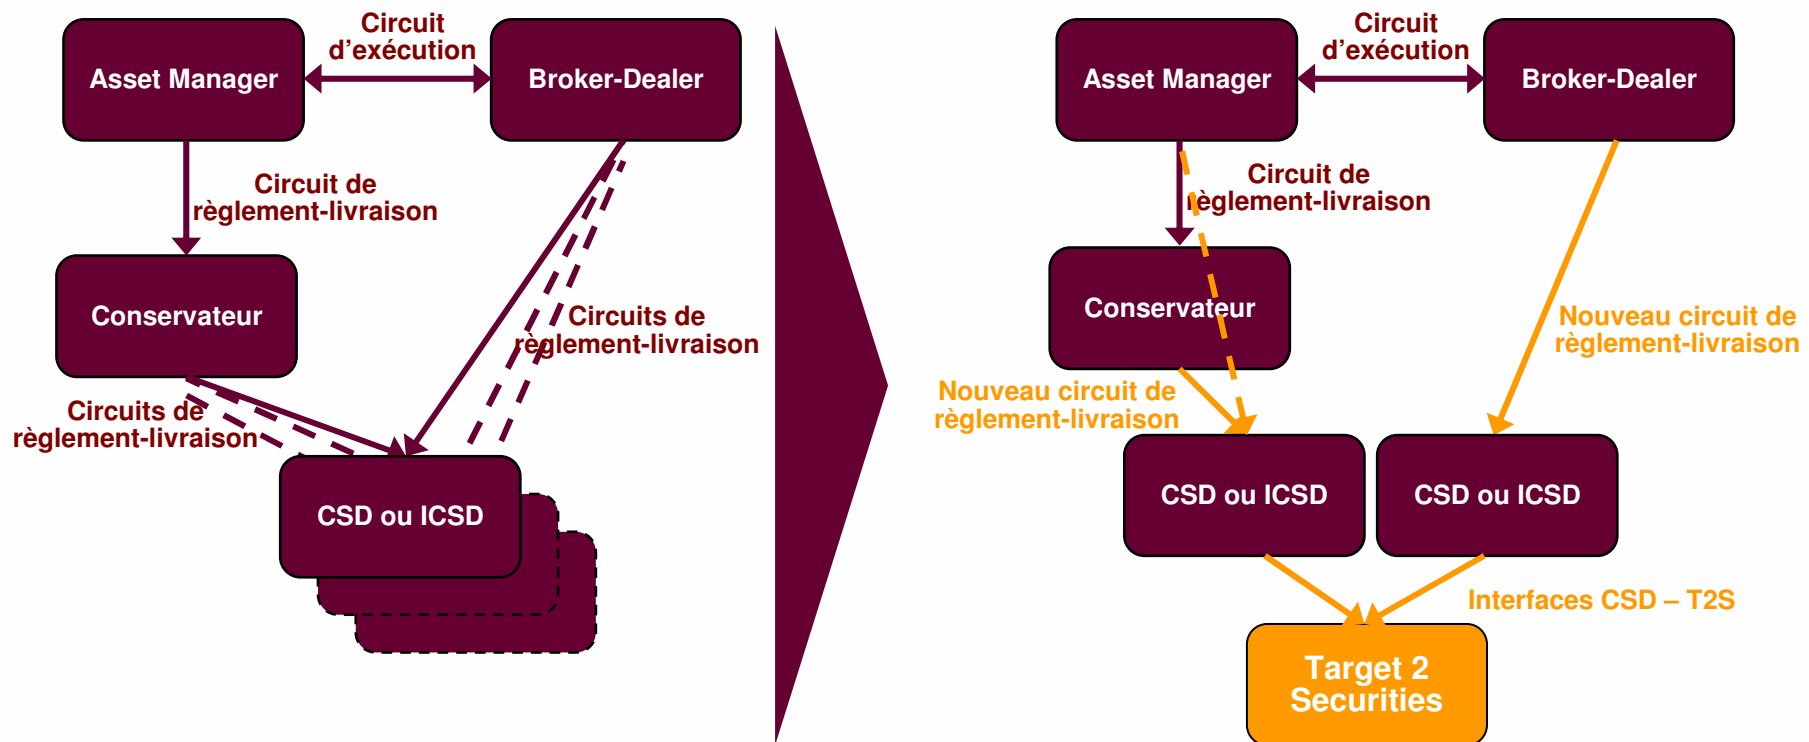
Asset Manager

Circuit d'exécution

Broker-Dealer

Circuit de règlement-livraison

Conservateur

Circuits de règlement-livraison

Circuits de règlement-livraison

CSD ou ICSD

Asset Manager

Circuit d'exécution

Broker-Dealer

Circuit de règlement-livraison

Conservateur

Nouveau circuit de règlement-livraison

Nouveau circuit de règlement-livraison

CSD ou ICSD

CSD ou ICSD

Interfaces CSD – T2S

Target 2 Securities